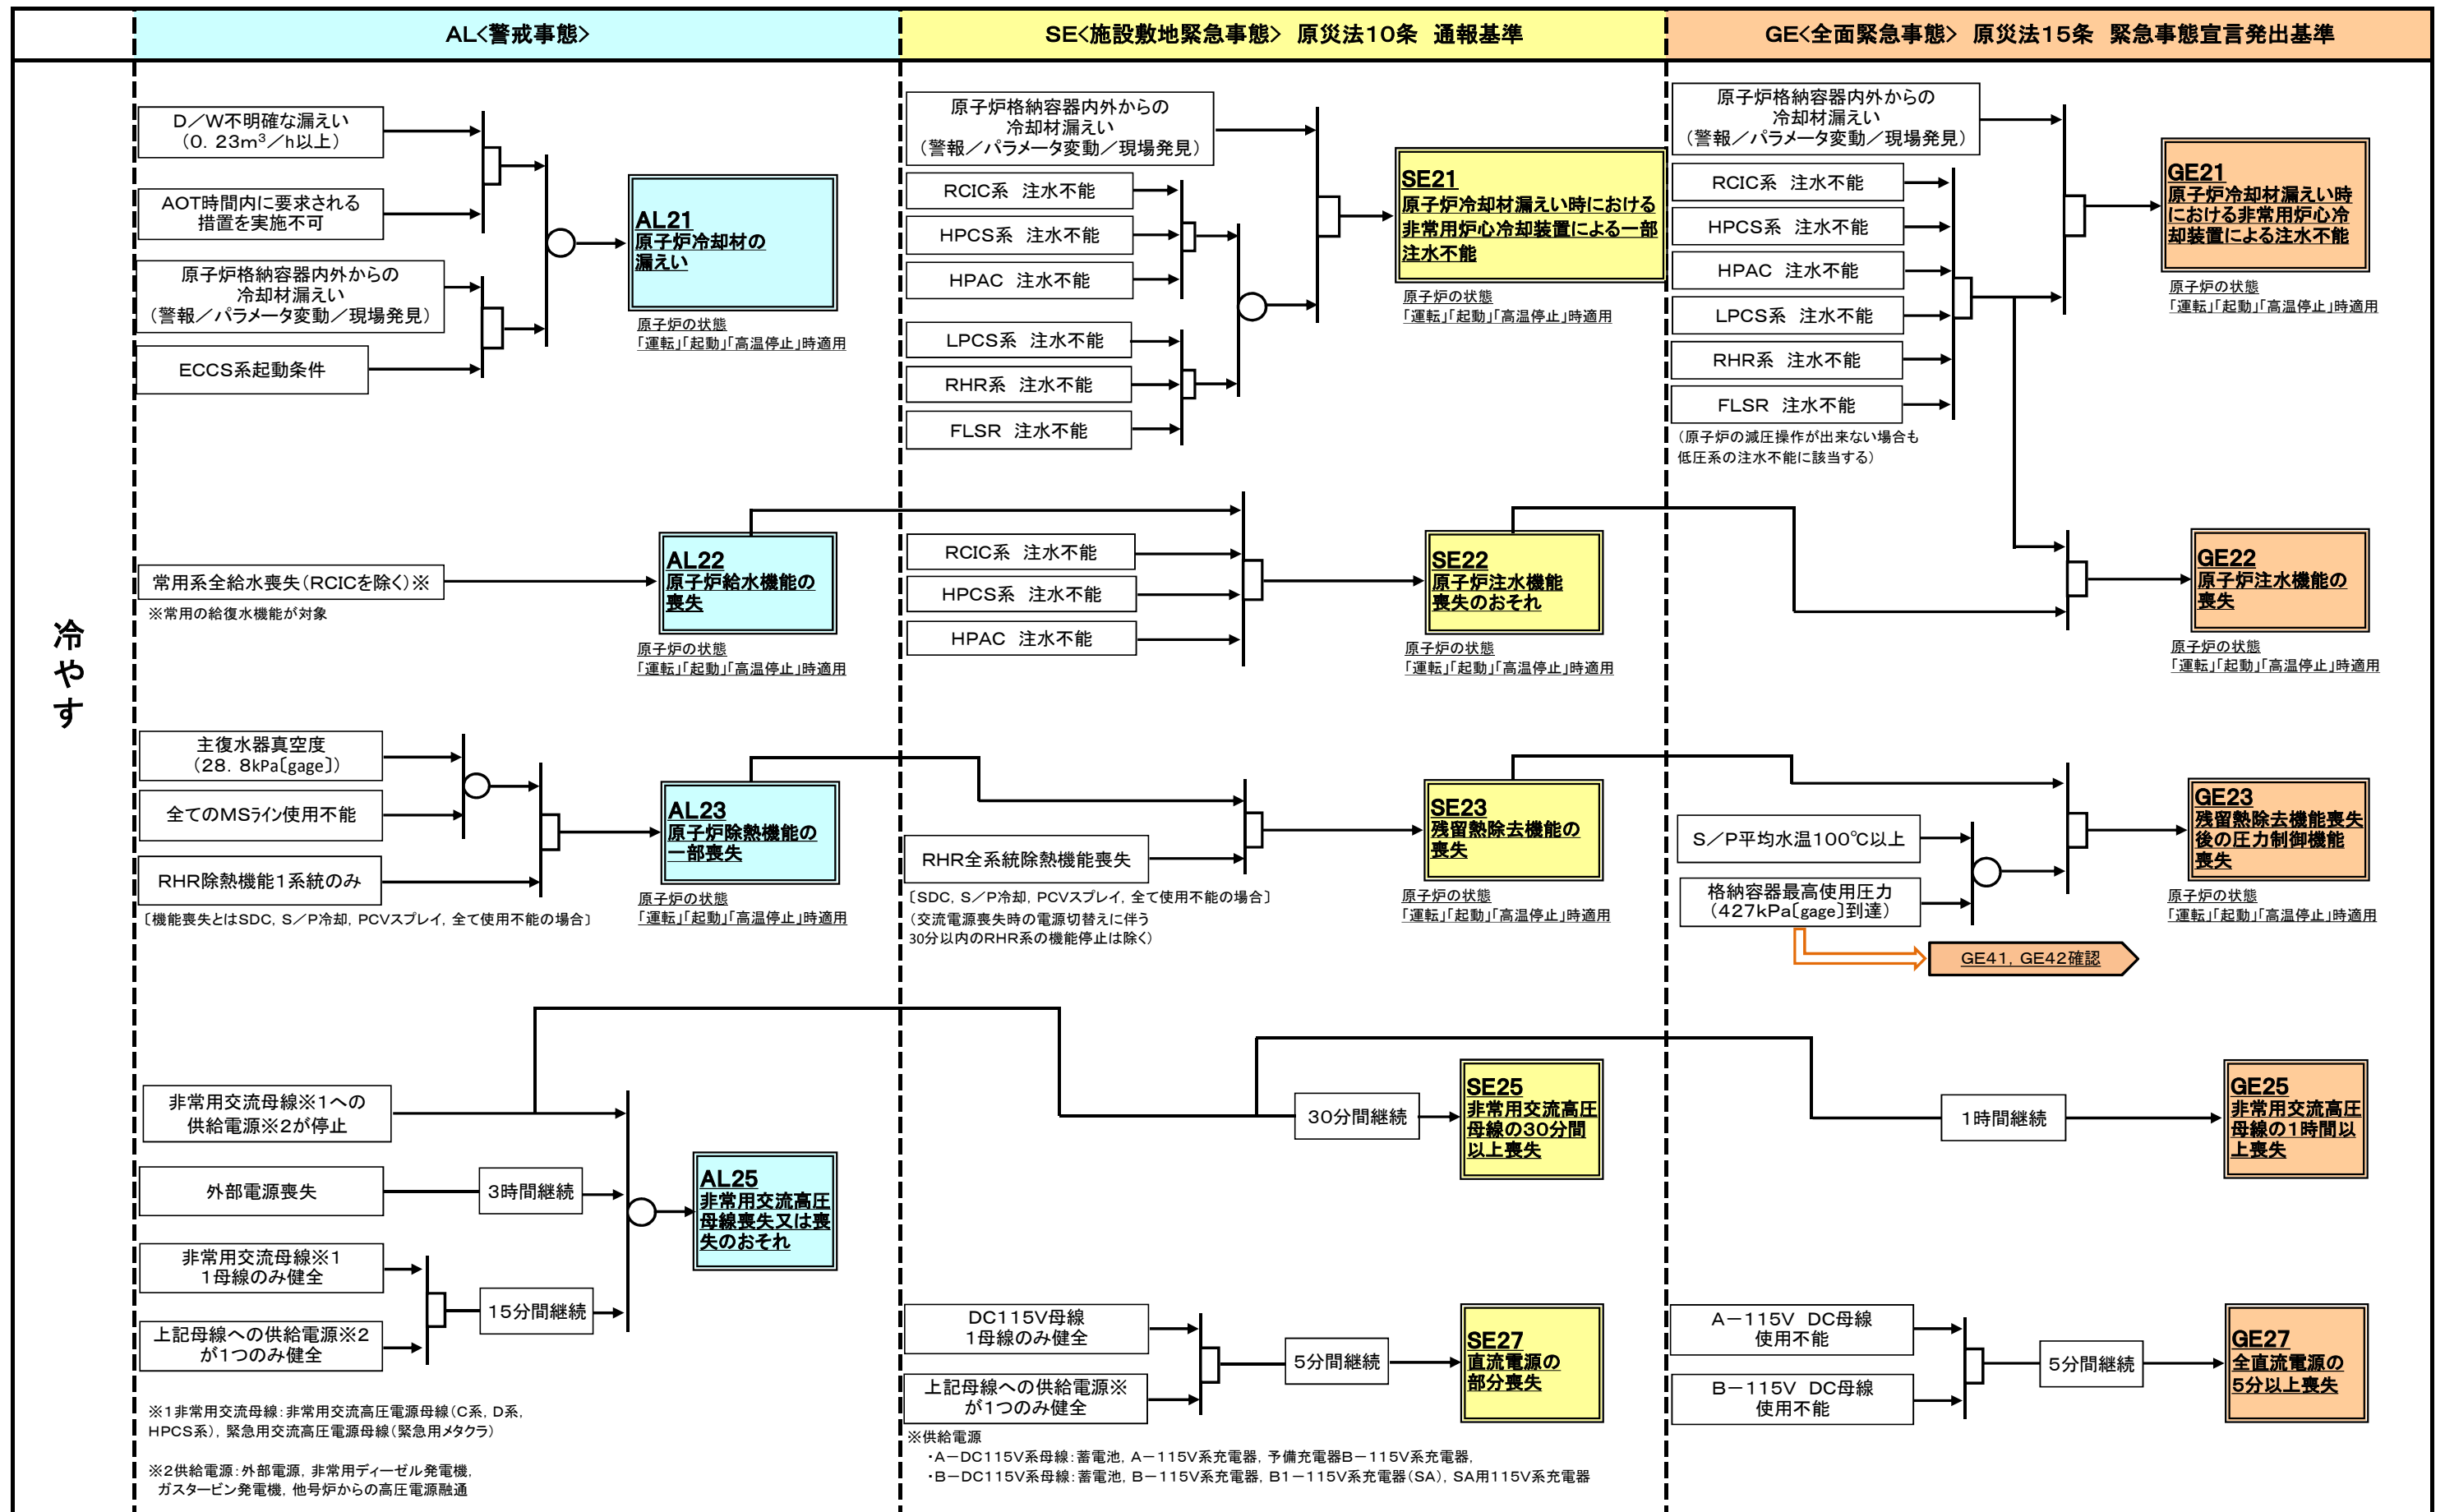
AL<警戒事態>

SE<施設敷地緊急事態> 原災法10条 通報基準

GE<全面緊急事態> 原災法15条 緊急事態宣言発出基準

冷やす

D/W不明確な漏えい（0．23m³/h以上）

AOT時間内に要求される措置を実施不可

原子炉格納容器内外からの冷却材漏えい（警報/パラメータ変動/現場発見）

ECCS系起動条件

AL21
原子炉冷却材の漏えい

原子炉の状態
「運転」「起動」「高温停止」時適用

原子炉格納容器内外からの冷却材漏えい（警報/パラメータ変動/現場発見）

RCIC系 注水不能

HPCS系 注水不能

HPAC 注水不能

LPCS系 注水不能

RHR系 注水不能

FLSR 注水不能

SE21
原子炉冷却材漏えい時における非常用炉心冷却装置による一部注水不能

原子炉の状態
「運転」「起動」「高温停止」時適用

原子炉格納容器内外からの冷却材漏えい（警報/パラメータ変動/現場発見）

RCIC系 注水不能

HPCS系 注水不能

HPAC 注水不能

LPCS系 注水不能

RHR系 注水不能

FLSR 注水不能

（原子炉の減圧操作が出来ない場合も低圧系の注水不能に該当する）

GE21
原子炉冷却材漏えい時における非常用炉心冷却装置による注水不能

原子炉の状態
「運転」「起動」「高温停止」時適用

常用系全給水喪失（RCICを除く）※

※常用の給復水機能が対象

AL22
原子炉給水機能の喪失

原子炉の状態
「運転」「起動」「高温停止」時適用

RCIC系 注水不能

HPCS系 注水不能

HPAC 注水不能

SE22
原子炉注水機能喪失のおそれ

原子炉の状態
「運転」「起動」「高温停止」時適用

GE22
原子炉注水機能の喪失

原子炉の状態
「運転」「起動」「高温停止」時適用

主復水器真空度（28．8kPa[gage]）

全てのMSライン使用不能

RHR除熱機能1系統のみ

〔機能喪失とはSDC，S/P冷却，PCVスプレイ，全て使用不能の場合〕

AL23
原子炉除熱機能の一部喪失

原子炉の状態
「運転」「起動」「高温停止」時適用

RHR全系統除熱機能喪失

〔SDC，S/P冷却，PCVスプレイ，全て使用不能の場合〕
（交流電源喪失時の電源切替えに伴う30分以内のRHR系の機能停止は除く）

SE23
残留熱除去機能の喪失

原子炉の状態
「運転」「起動」「高温停止」時適用

S/P平均水温100℃以上

格納容器最高使用圧力（427kPa[gage]到達）

GE41，GE42確認

GE23
残留熱除去機能喪失後の圧力制御機能喪失

原子炉の状態
「運転」「起動」「高温停止」時適用

非常用交流母線※1への供給電源※2が停止

外部電源喪失

3時間継続

非常用交流母線※1 1母線のみ健全

上記母線への供給電源※2が1つのみ健全

15分間継続

AL25
非常用交流高圧母線喪失又は喪失のおそれ

※1非常用交流母線：非常用交流高圧電源母線（C系，D系，HPCS系），緊急用交流高圧電源母線（緊急用メタクラ）

※2供給電源：外部電源，非常用ディーゼル発電機，ガスタービン発電機，他号炉からの高圧電源融通

30分間継続

SE25
非常用交流高圧母線の30分間以上喪失

1時間継続

GE25
非常用交流高圧母線の1時間以上喪失

DC115V母線 1母線のみ健全

上記母線への供給電源※が1つのみ健全

5分間継続

SE27
直流電源の部分喪失

※供給電源
・A−DC115V系母線：蓄電池，A−115V系充電器，予備充電器B−115V系充電器，
・B−DC115V系母線：蓄電池，B−115V系充電器，B1−115V系充電器（SA），SA用115V系充電器

A−115V DC母線 使用不能

B−115V DC母線 使用不能

5分間継続

GE27
全直流電源の5分以上喪失